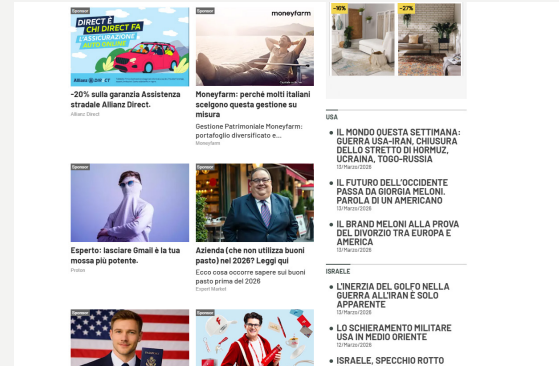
Sponsor
DIRECT E CHI DIRECT FA
L'ASSICURAZIONE AUTO ONLINE
Allianz Direct

-20% sulla garanzia Assistenza stradale Allianz Direct.
Allianz Direct

Sponsor
moneyfarm

Moneyfarm: perché molti italiani scelgono questa gestione su misura
Gestione Patrimoniale Moneyfarm: portafoglio diversificato e...
Moneyfarm

-16%
-27%

Sponsor
Esperto: lasciare Gmail è la tua mossa più potente.
Proton

Sponsor
Azienda (che non utilizza buoni pasto) nel 2026? Leggi qui
Ecco cosa occorre sapere sui buoni pasto prima del 2026
Expert Market

Sponsor

Sponsor

USA

IL MONDO QUESTA SETTIMANA: GUERRA USA-IRAN, CHIUSURA DELLO STRETTO DI HORMUZ, UCRAINA, TOGO-RUSSIA
13/Marzo/2026

IL FUTURO DELL'OCCIDENTE PASSA DA GIORGIA MELONI. PAROLA DI UN AMERICANO
13/Marzo/2026

IL BRAND MELONI ALLA PROVA DEL DIVORZIO TRA EUROPA E AMERICA
13/Marzo/2026

ISRAELE

L'INERZIA DEL GOLFO NELLA GUERRA ALL'IRAN E SOLO APPARENTE
13/Marzo/2026

LO SCHIERAMENTO MILITARE USA IN MEDIO ORIENTE
12/Marzo/2026

ISRAELE, SPECCHIO ROTTO